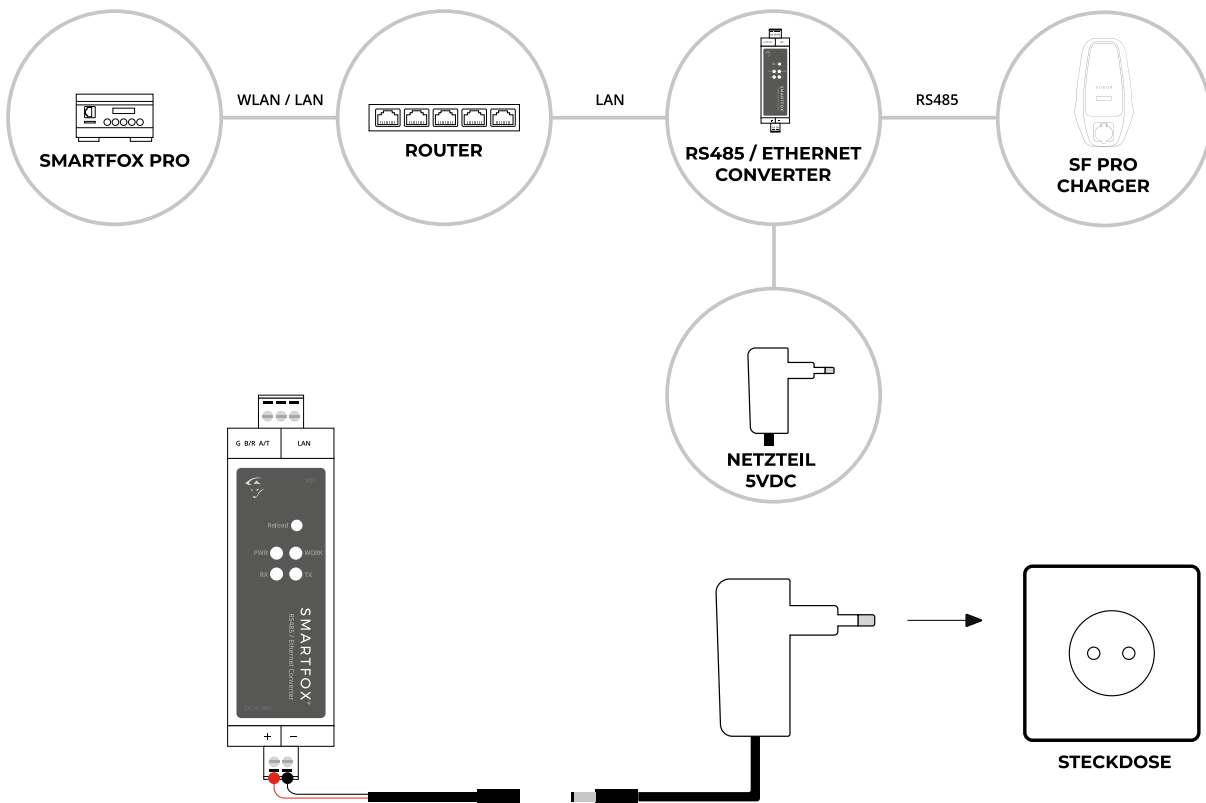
SMARTFOX PRO

WLAN / LAN

ROUTER

LAN

RS485 / ETHERNET CONVERTER

RS485

SF PRO CHARGER

NETZTEIL 5VDC

G B/R A/T

LAN

Reload

PWR

WORK

RX

TX

SMARTFOX®

RS485 / Ethernet Converter

+

–

STECKDOSE